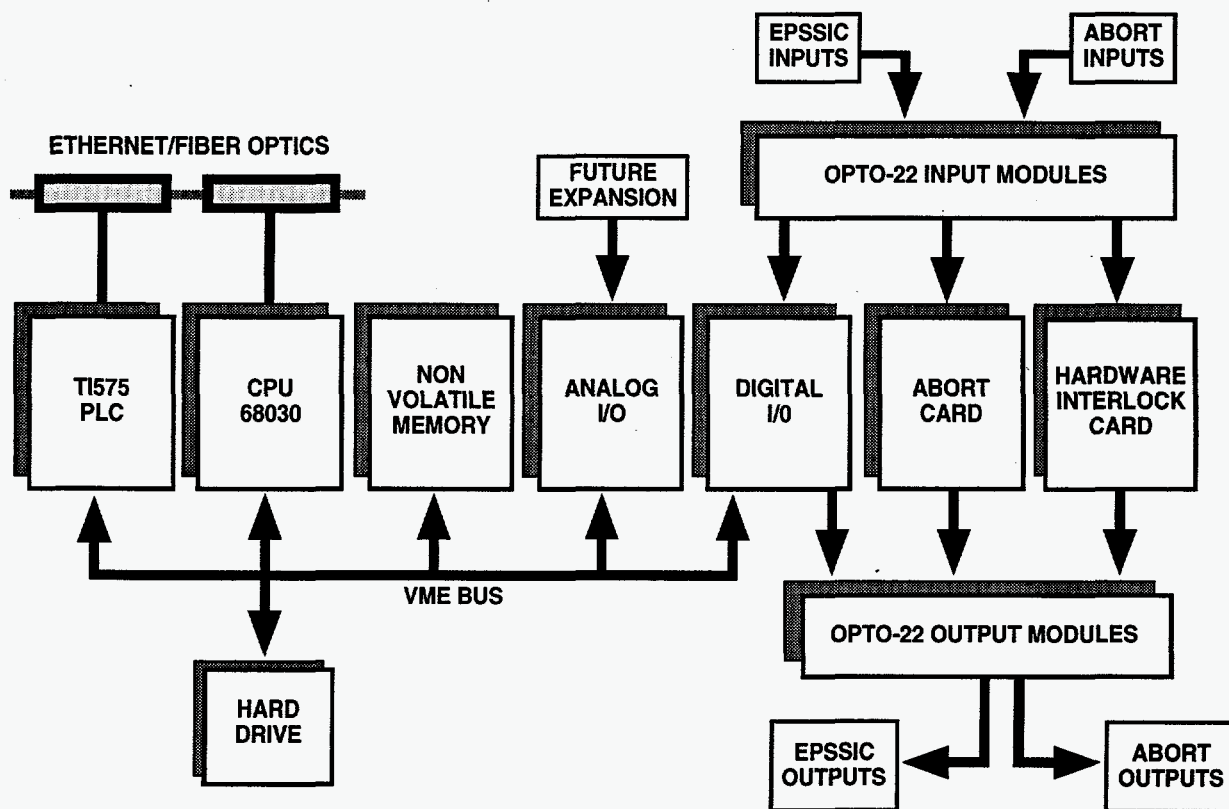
EPSSIC INPUTS

ABORT INPUTS

ETHERNET/FIBER OPTICS

OPTO-22 INPUT MODULES

FUTURE EXPANSION

TI575 PLC

CPU 68030

NON VOLATILE MEMORY

ANALOG I/O

DIGITAL I/0

ABORT CARD

HARDWARE INTERLOCK CARD

VME BUS

OPTO-22 OUTPUT MODULES

HARD DRIVE

EPSSIC OUTPUTS

ABORT OUTPUTS